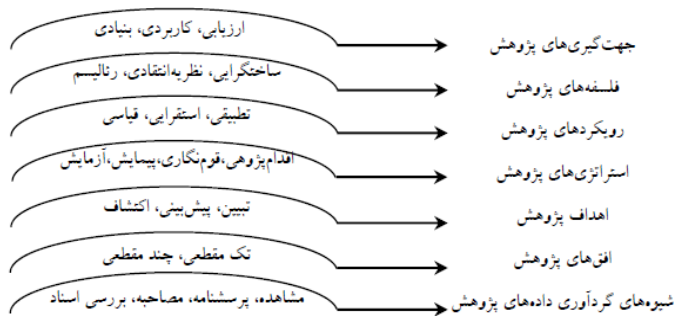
جهت‌گیری‌های پژوهش
ارزیابی، کاربردی، بنیادی

فلسفه‌های پژوهش
ساختگرایی، نظریه‌انتقادی، رئالیسم

رویکردهای پژوهش
تطبیقی، استقرایی، قیاسی

استراتژی‌های پژوهش
اقدام‌پژوهی،قوم‌نگاری،پیمایش،آزمایش

اهداف پژوهش
تبیین، پیش‌بینی، اکتشاف

افق‌های پژوهش
تک مقطعی، چند مقطعی

شیوه‌های گردآوری داده‌های پژوهش
مشاهده، پرسشنامه، مصاحبه، بررسی اسناد